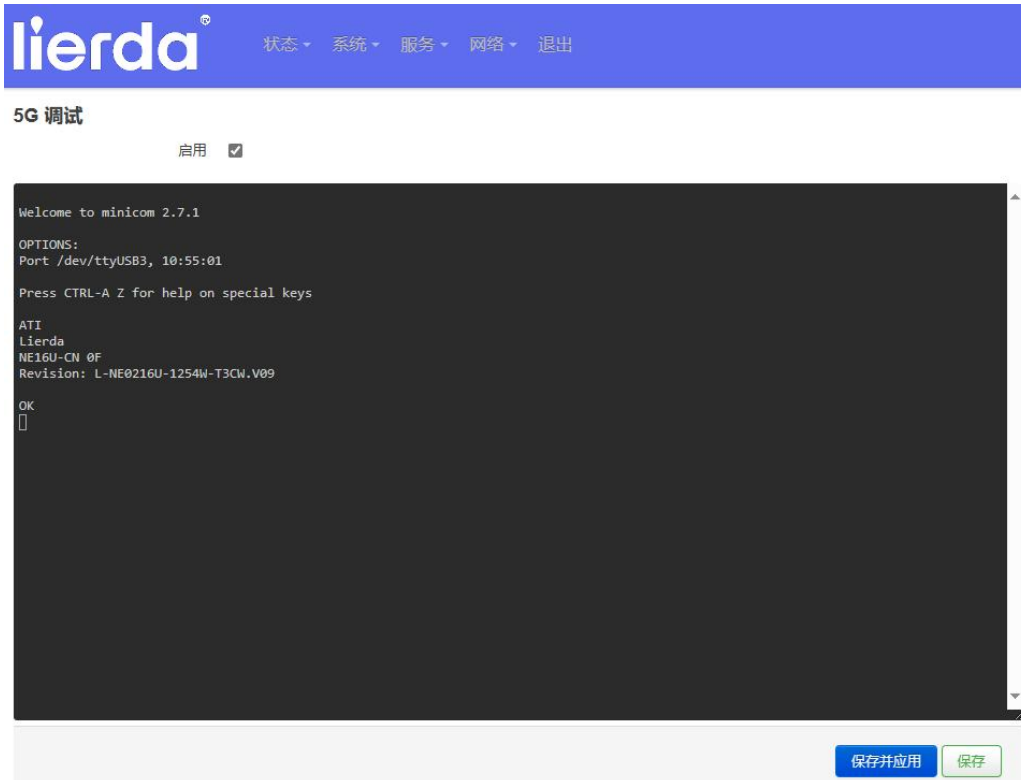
lierda®

状态 系统 服务 网络 退出

5G 调试

启用

Welcome to minicom 2.7.1

OPTIONS:
Port /dev/ttyUSB3, 10:55:01

Press CTRL-A Z for help on special keys

ATI
Lierda
NE16U-CN 0F
Revision: L-NE0216U-1254W-T3CW.V09

OK

保存并应用 保存